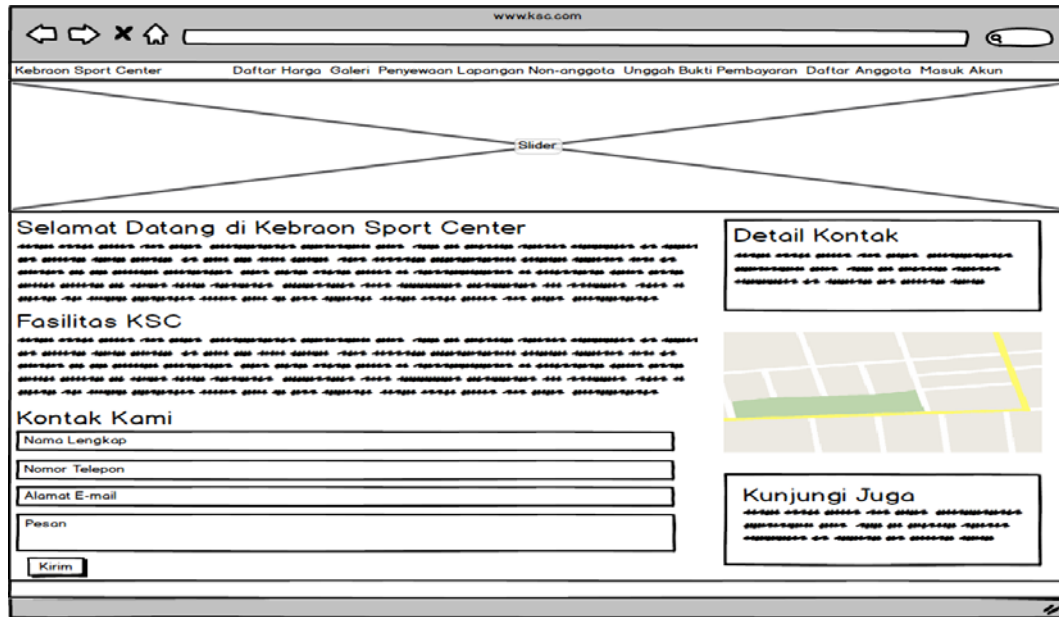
www.ksc.com

Kebraon Sport Center

Daftar Harga Galeri Penyewaan Lapangan Non-anggota Unggah Bukti Pembayaran Daftar Anggota Masuk Akun

Slider

Selamat Datang di Kebraon Sport Center

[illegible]

Fasilitas KSC

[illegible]

Kontak Kami

Nama Lengkap

Nomor Telepon

Alamat E-mail

Pesan

Kirim

Detail Kontak

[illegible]

Kunjungi Juga

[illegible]